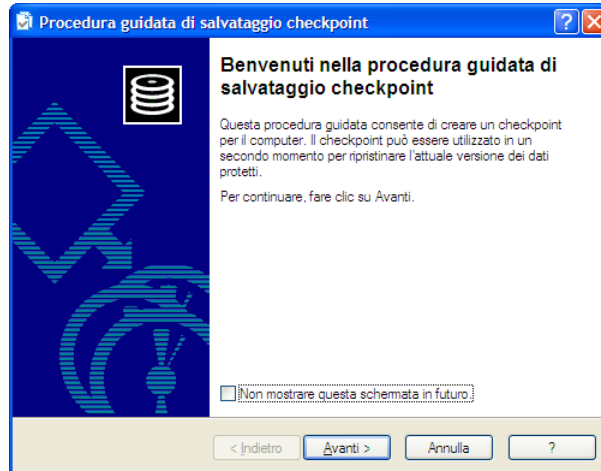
Procedura guidata di salvataggio checkpoint

Benvenuti nella procedura guidata di salvataggio checkpoint

Questa procedura guidata consente di creare un checkpoint per il computer. Il checkpoint può essere utilizzato in un secondo momento per ripristinare l'attuale versione dei dati protetti.

Per continuare, fare clic su Avanti.

Non mostrare questa schermata in futuro.

< Indietro
Avanti >
Annulla
?